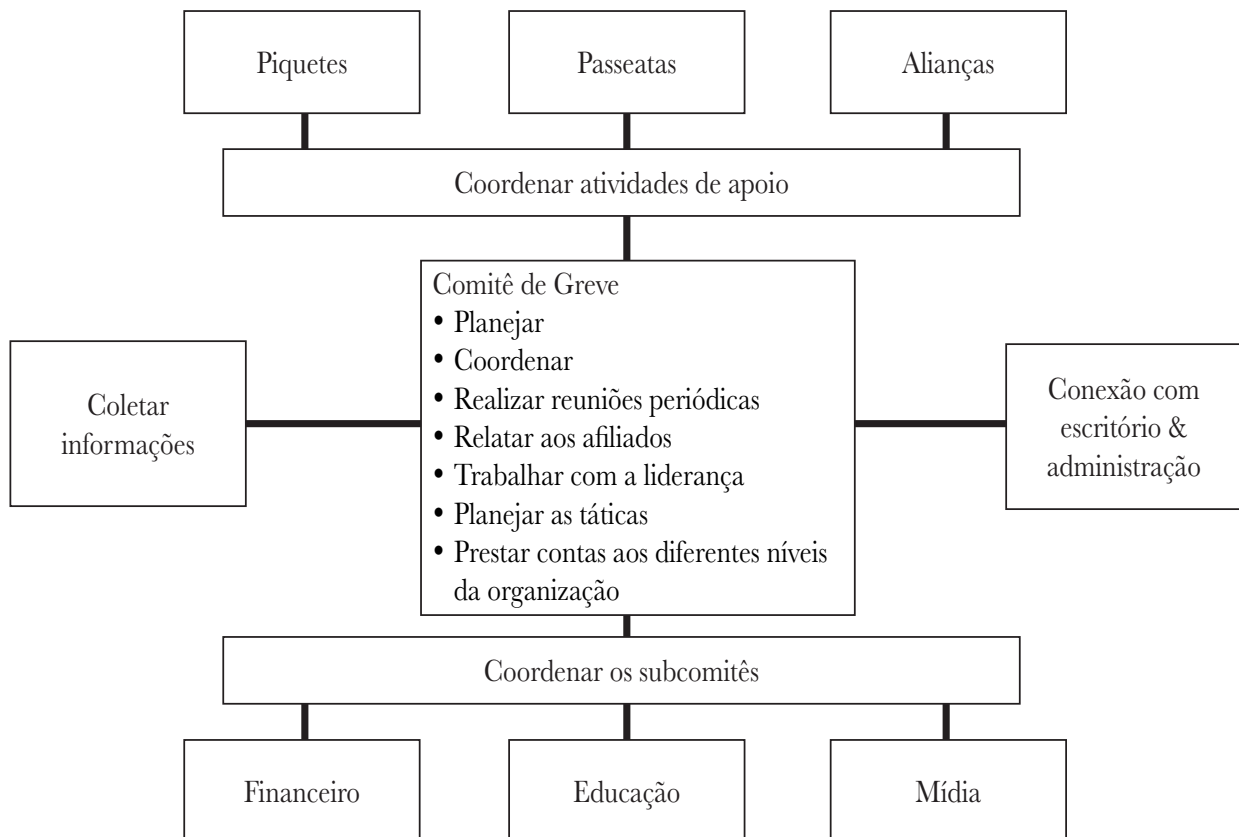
Piquetes

Passeatas

Alianças

Coordenar atividades de apoio

Coletar informações

Comitê de Greve
• Planejar
• Coordenar
• Realizar reuniões periódicas
• Relatar aos afiliados
• Trabalhar com a liderança
• Planejar as táticas
• Prestar contas aos diferentes níveis da organização

Conexão com escritório & administração

Coordenar os subcomitês

Financeiro

Educação

Mídia